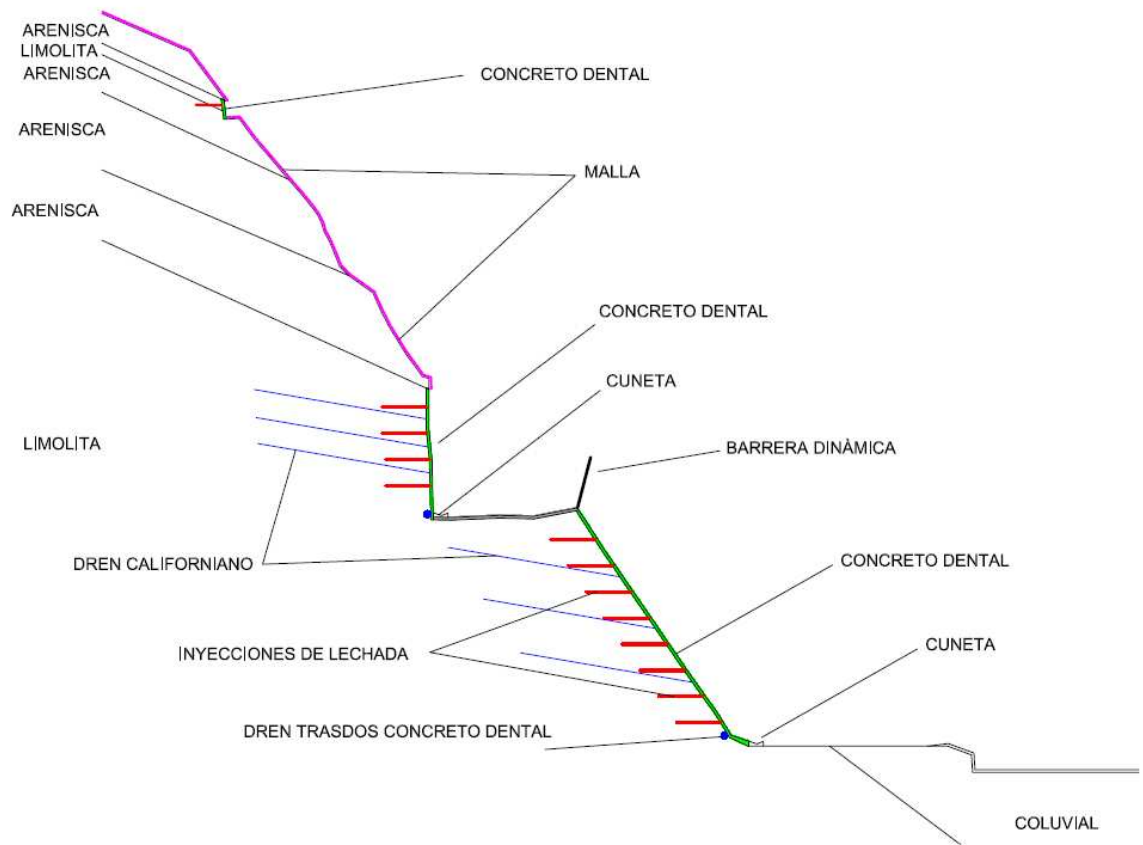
ARENISCA
LIMOLITA
ARENISCA
CONCRETO DENTAL
ARENISCA
MALLA
ARENISCA
CONCRETO DENTAL
CUNETA
LIMOLITA
BARRERA DINÁMICA
DREN CALIFORNIANO
CONCRETO DENTAL
INYECCIONES DE LECHADA
CUNETA
DREN TRASDOS CONCRETO DENTAL
COLUVIAL